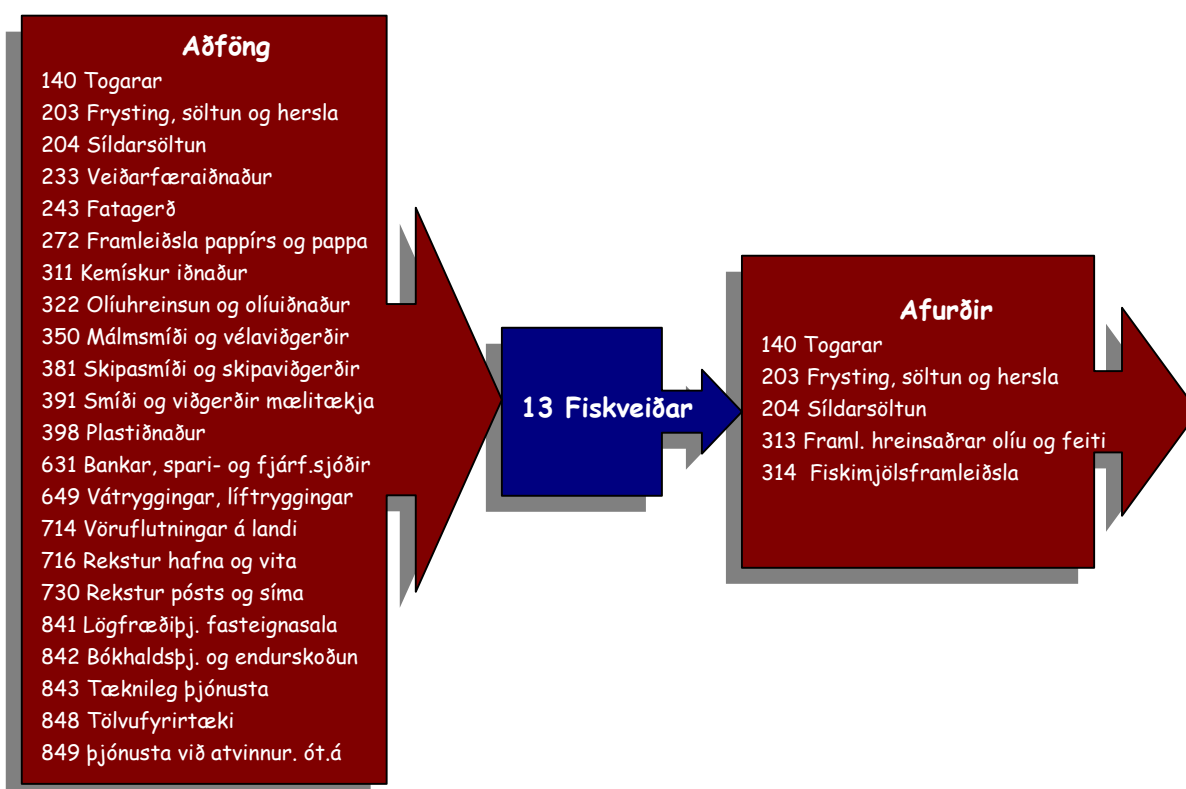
Aðföng
140 Togarar
203 Frysting, söltun og hersla
204 Síldarsöltun
233 Veiðarfæraiðnaður
243 Fatagerð
272 Framleiðsla pappírs og pappa
311 Kemískur iðnaður
322 Olíuhreinsun og olíuiðnaður
350 Málmsmíði og vélaviðgerðir
381 Skipasmíði og skipaviðgerðir
391 Smíði og viðgerðir mælitækja
398 Plastiðnaður
631 Bankar, spari- og fjárf.sjóðir
649 Vátryggingar, líftryggingar
714 Vöruflutningar á landi
716 Rekstur hafna og vita
730 Rekstur pósts og síma
841 Lögfræðiþj. fasteignasala
842 Bókhaldsþj. og endurskoðun
843 Tæknileg þjónusta
848 Tölvufyrirtæki
849 þjónusta við atvinnur. ót.á

13 Fiskveiðar

Afurðir
140 Togarar
203 Frysting, söltun og hersla
204 Síldarsöltun
313 Framl. hreinsaðrar olíu og feiti
314 Fiskimjölsframleiðsla